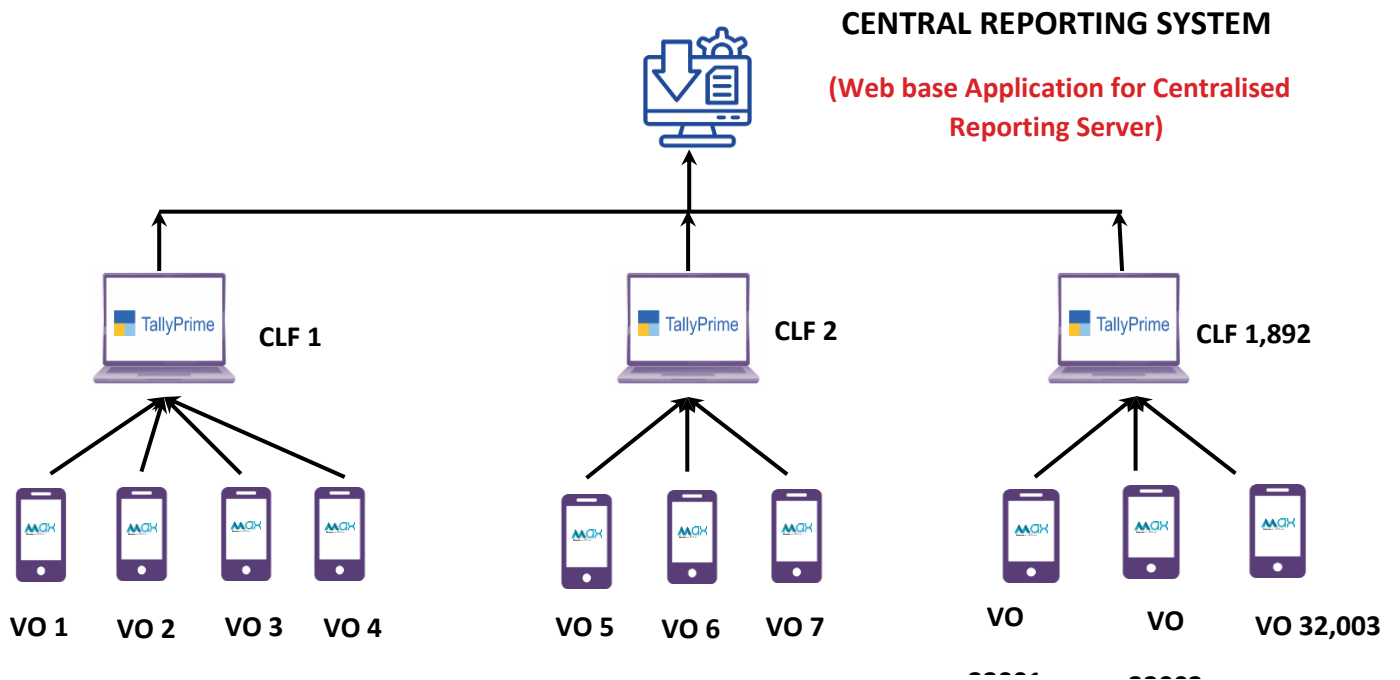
CENTRAL REPORTING SYSTEM

(Web base Application for Centralised Reporting Server)

TallyPrime

CLF 1

TallyPrime

CLF 2

TallyPrime

CLF 1,892

MAX

MAX

MAX

MAX

MAX

MAX

MAX

MAX

MAX

MAX

VO 1

VO 2

VO 3

VO 4

VO 5

VO 6

VO 7

VO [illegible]

VO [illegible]

VO 32,003